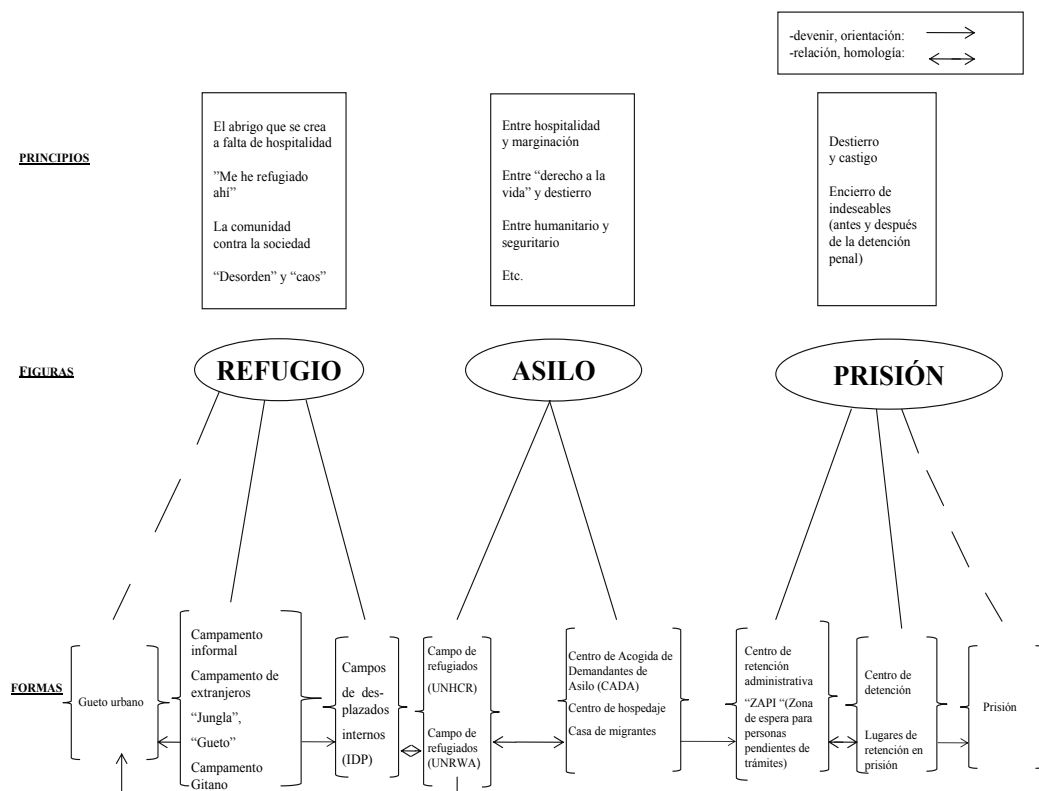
-devenir, orientación:
-relación, homología:

PRINCIPIOS

El abrigo que se crea a falta de hospitalidad

”Me he refugiado ahí”

La comunidad contra la sociedad

“Desorden” y “caos”

Entre hospitalidad y marginación

Entre “derecho a la vida” y destierro

Entre humanitario y seguritario

Etc.

Destierro y castigo

Encierro de indeseables (antes y después de la detención penal)

FIGURAS

REFUGIO

ASILO

PRISIÓN

FORMAS

Gueto urbano

Campamento informal

Campamento de extranjeros

“Jungla”,

“Gueto”

Campamento Gitano

Campos de desplazados internos (IDP)

Campo de refugiados (UNHCR)

Campo de refugiados (UNRWA)

Centro de Acogida de Demandantes de Asilo (CADA)

Centro de hospedaje

Casa de migrantes

Centro de retención administrativa

“ZAPI “(Zona de espera para personas pendientes de trámites)

Centro de detención

Lugares de retención en prisión

Prisión